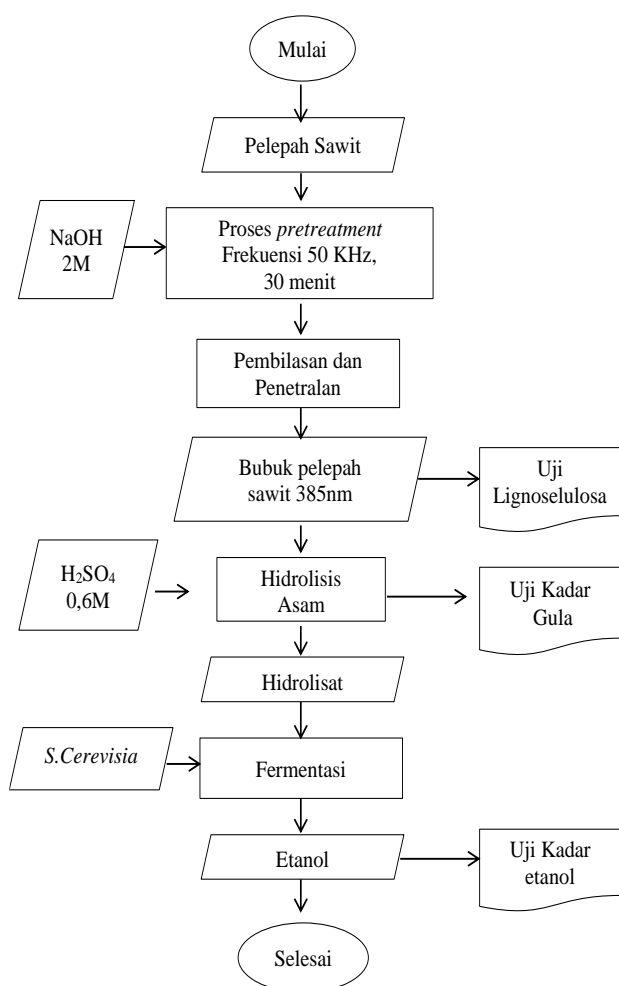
Mulai

Pelepah Sawit

NaOH 2M

Proses pretreatment Frekuensi 50 KHz, 30 menit

Pembilasan dan Penetralan

Bubuk pelepah sawit 385nm

Uji Lignoselulosa

$H_2SO_4$ 0,6M

Hidrolisis Asam

Uji Kadar Gula

Hidrolisat

S.Cerevisia

Fermentasi

Etanol

Uji Kadar etanol

Selesai